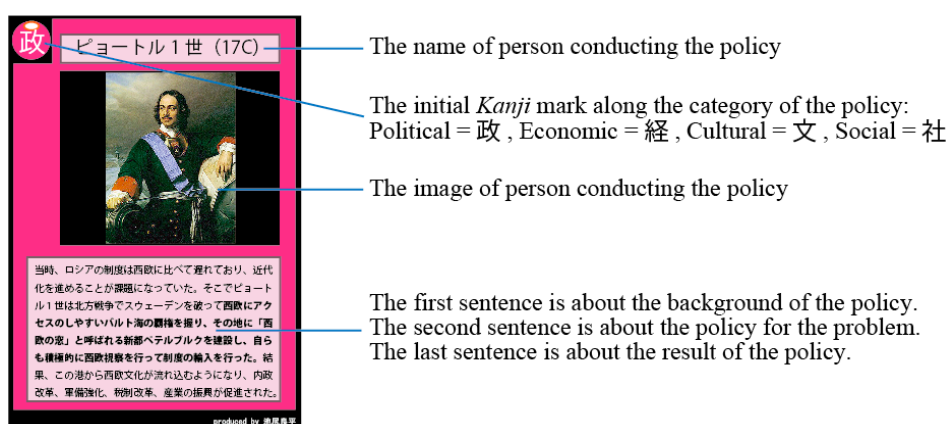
政

ピョートル１世（17C）

The name of person conducting the policy

The initial *Kanji* mark along the category of the policy:
Political = 政 , Economic = 経 , Cultural = 文 , Social = 社

The image of person conducting the policy

当時、ロシアの制度は西欧に比べて遅れており、近代化を進めることが課題になっていた。そこでピョートル１世は北方戦争でスウェーデンを破って西欧にアクセスのしやすいバルト海の覇権を握り、その地に「西欧の窓」と呼ばれる新都ペテルブルクを建設し、自らも積極的に西欧視察を行って制度の輸入を行った。結果、この港から西欧文化が流れ込むようになり、内政改革、軍備強化、税制改革、産業の振興が促進された。

produced by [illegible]

The first sentence is about the background of the policy.
The second sentence is about the policy for the problem.
The last sentence is about the result of the policy.